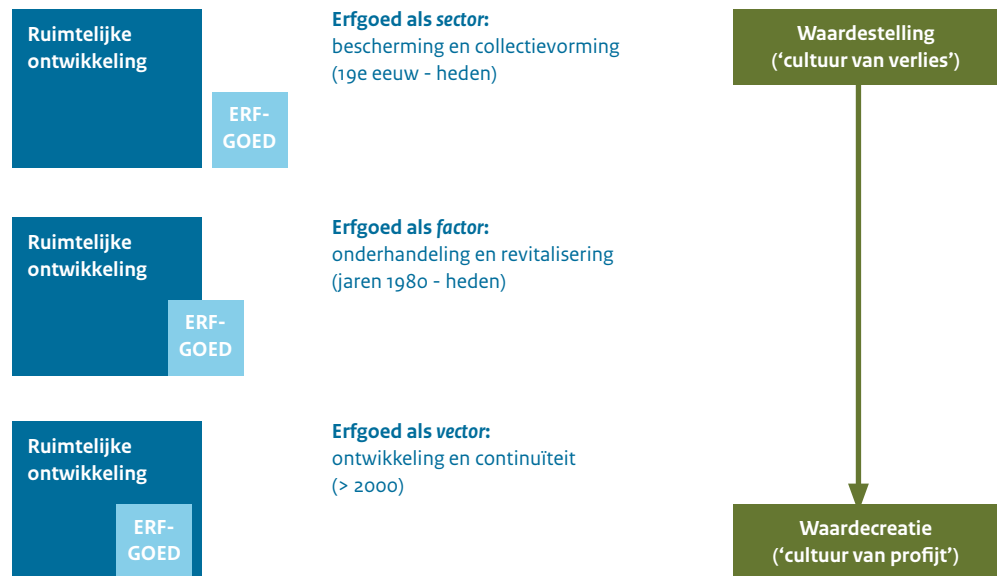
Ruimtelijke ontwikkeling

ERF-
GOED

Erfgoed als *sector*:
bescherming en collectievorming
(19e eeuw - heden)

Waardestelling
('cultuur van verlies')

Ruimtelijke ontwikkeling

ERF-
GOED

Erfgoed als *factor*:
onderhandeling en revitalisering
(jaren 1980 - heden)

Ruimtelijke ontwikkeling

ERF-
GOED

Erfgoed als *vector*:
ontwikkeling en continuïteit
(> 2000)

Waardecreatie
('cultuur van profijt')